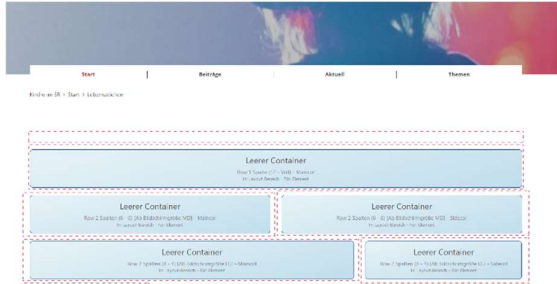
Start | Beiträge | Aktuell | Themen

Kirche im SR > Start > Lebenszeichen

Leerer Container

Row 1 Spalten (1 – Voll) – Mainzer
In Layout-Bereich · Für Element

Leerer Container

Row 2 Spalten (6 – 6) (Als Bildschirmgröße MD) – Mainzer
In Layout-Bereich · Für Element

Leerer Container

Row 2 Spalten (6 – 6) (Als Bildschirmgröße MD) – Sidecar
In Layout-Bereich · Für Element

Leerer Container

Row 2 Spalten (8 – 4) (Ab Bildschirmgröße LG) – Mainzer
In Layout-Bereich · Für Element

Leerer Container

Row 2 Spalten (8 – 4) (Ab Bildschirmgröße LG) – Sidecar
In Layout-Bereich · Für Element